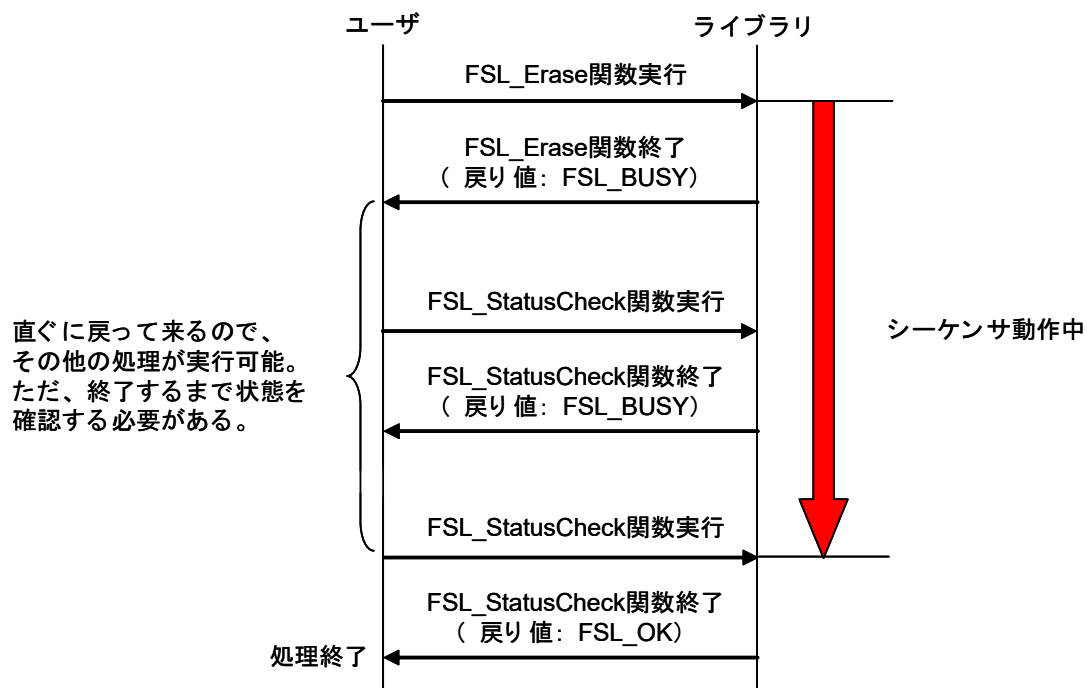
ユーザ

ライブラリ

FSL_Erase関数実行

FSL_Erase関数終了
（ 戻り 値: FSL_BUSY）

直ぐに戻って来るので、
その他の処理が実行可能。
ただ、終了するまで状態を
確認する必要がある。

FSL_StatusCheck関数実行

シーケンサ動作中

FSL_StatusCheck関数終了
（ 戻り 値: FSL_BUSY）

FSL_StatusCheck関数実行

FSL_StatusCheck関数終了
（ 戻り 値: FSL_OK）

処理終了